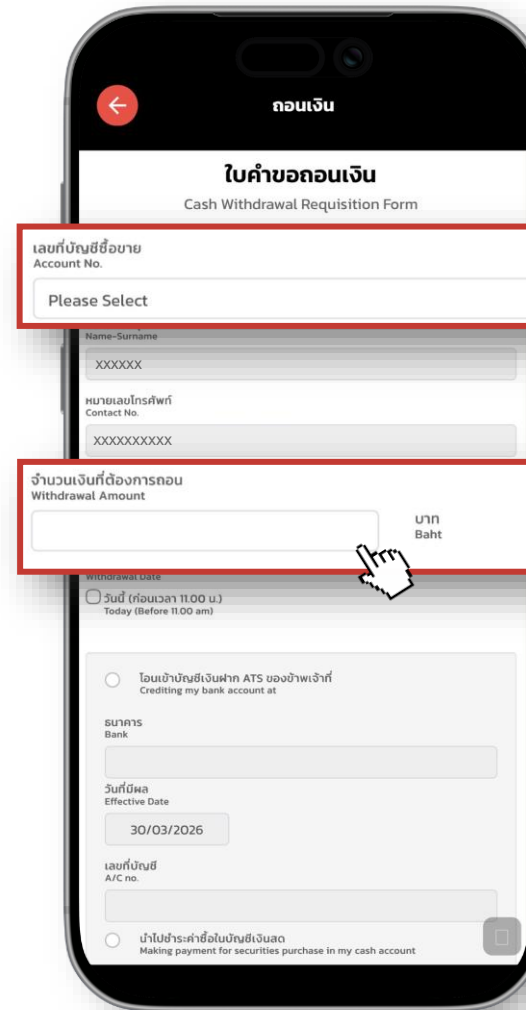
ถอนเงิน

ใบคำขอถอนเงิน
Cash Withdrawal Requisition Form

เลขที่บัญชีซื้อขาย
Account No.

Please Select

Name-Surname

XXXXXX

หมายเลขโทรศัพท์
Contact No.

XXXXXXXXXX

จำนวนเงินที่ต้องการถอน
Withdrawal Amount

บาท
Baht

Withdrawal Date

วันนี้ (ก่อนเวลา 11.00 น.)
Today (Before 11.00 am)

โอนเข้าบัญชีเงินฝาก ATS ของข้าพเจ้าที่
Crediting my bank account at

ธนาคาร
Bank

วันที่มีผล
Effective Date

30/03/2026

เลขที่บัญชี
A/C no.

นำไปชำระค่าซื้อในบัญชีเงินสด
Making payment for securities purchase in my cash account